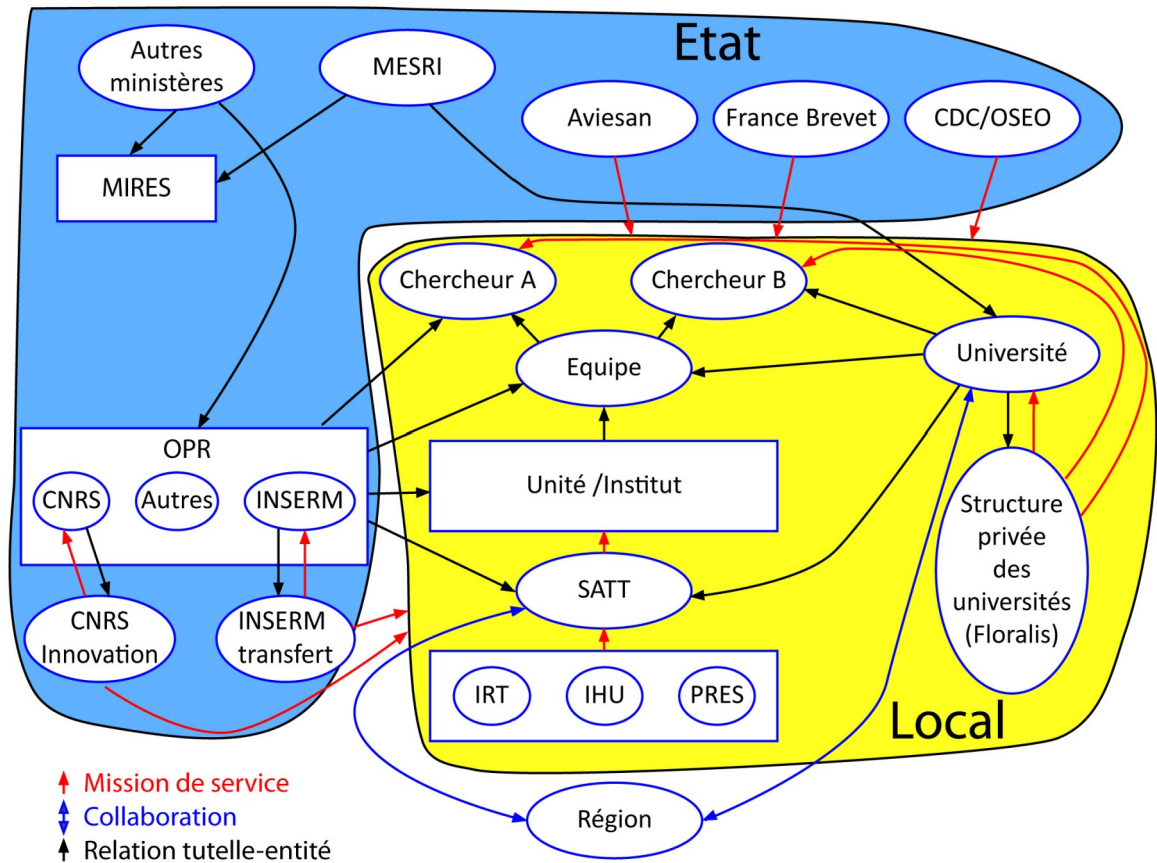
Etat

Autres ministères

MESRI

MIRES

Aviesan

France Brevet

CDC/OSEO

Chercheur A

Chercheur B

Equipe

Université

OPR

CNRS

Autres

INSERM

Unité /Institut

CNRS Innovation

INSERM transfert

SATT

Structure privée des universités (Floralis)

IRT

IHU

PRES

Local

Région

Mission de service
Collaboration
Relation tutelle-entité